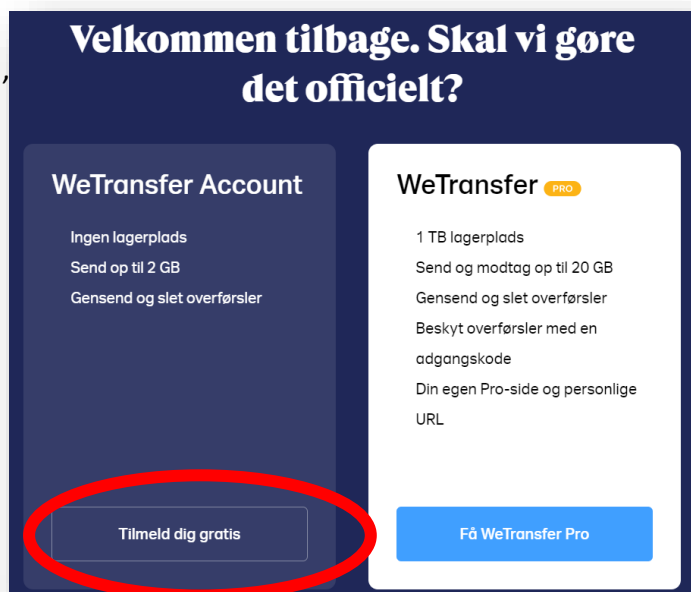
Velkommen tilbage. Skal vi gøre det officielt?

WeTransfer Account

Ingen lagerplads
Send op til 2 GB
Gensend og slet overførsler

Tilmeld dig gratis

WeTransfer PRO

1 TB lagerplads
Send og modtag op til 20 GB
Gensend og slet overførsler
Beskyt overførsler med en adgangskode
Din egen Pro-side og personlige URL

Få WeTransfer Pro